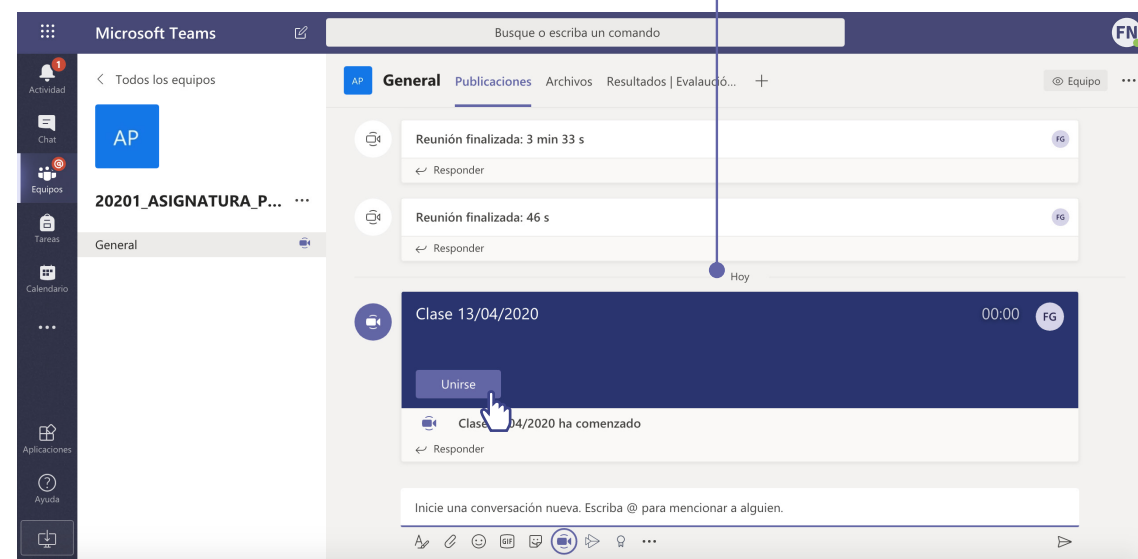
Microsoft Teams

Busque o escriba un comando

FN

1
Actividad

Chat

Equipos

Tareas

Calendario

...

Aplicaciones

Ayuda

< Todos los equipos

AP

20201_ASIGNATURA_P... ···

General

AP General Publicaciones Archivos Resultados | Evaluació... +

Equipo ···

Reunión finalizada: 3 min 33 s

FG

Responder

Reunión finalizada: 46 s

FG

Responder

Hoy

Clase 13/04/2020

00:00

FG

Unirse

Clase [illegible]04/2020 ha comenzado

Responder

Inicie una conversación nueva. Escriba @ para mencionar a alguien.

···